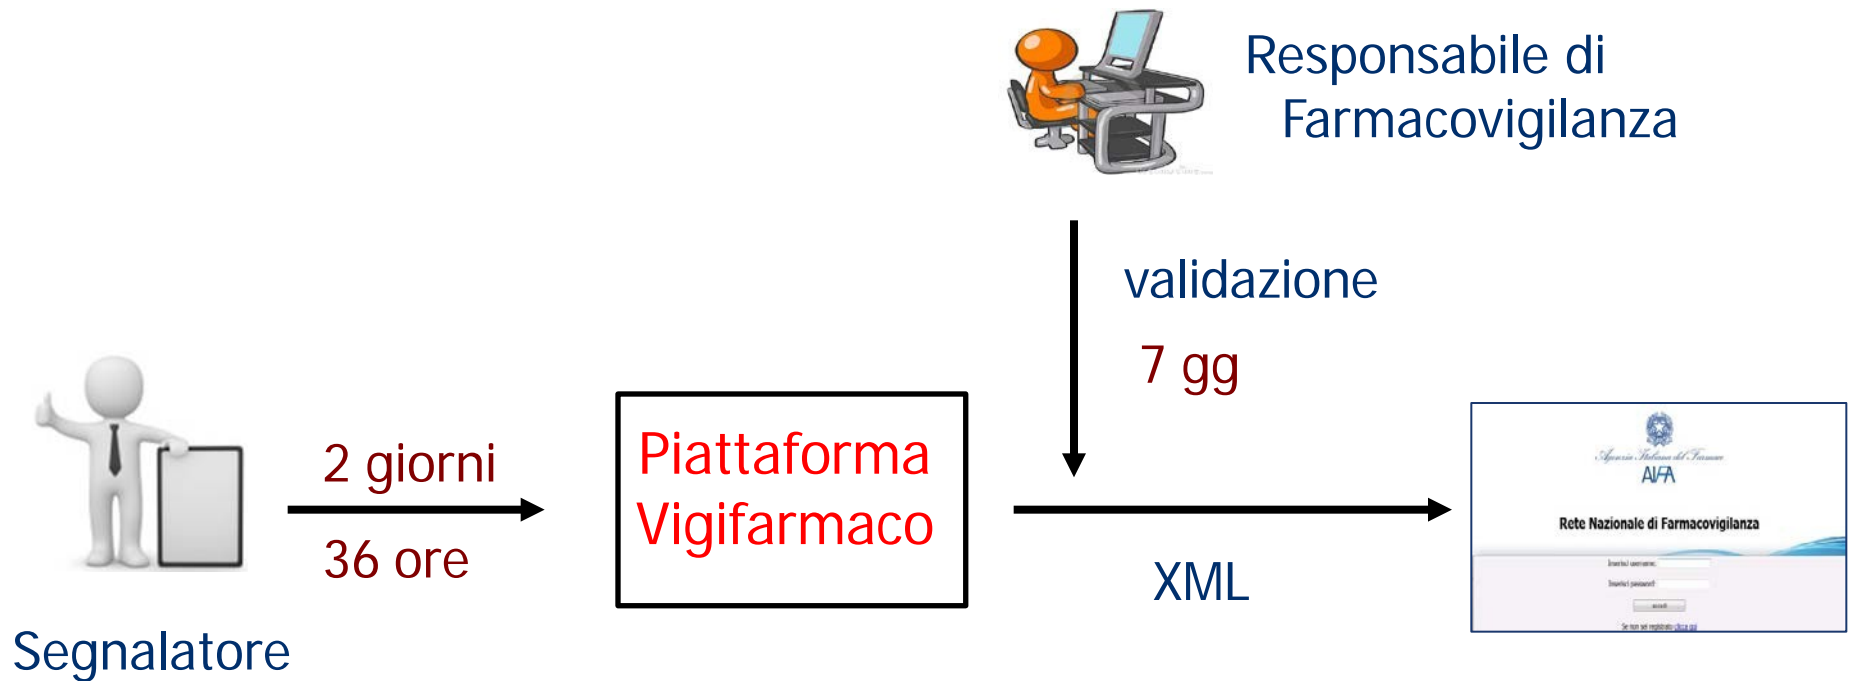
Responsabile di
Farmacovigilanza

validazione

7 gg

2 giorni

36 ore

Piattaforma
Vigifarmaco

XML

Agenzia Italiana del Farmaco
AIFA

Rete Nazionale di Farmacovigilanza

Inserisci username:
Inserisci password:
accedi
Se non sei registrato clicca qui

Segnalatore